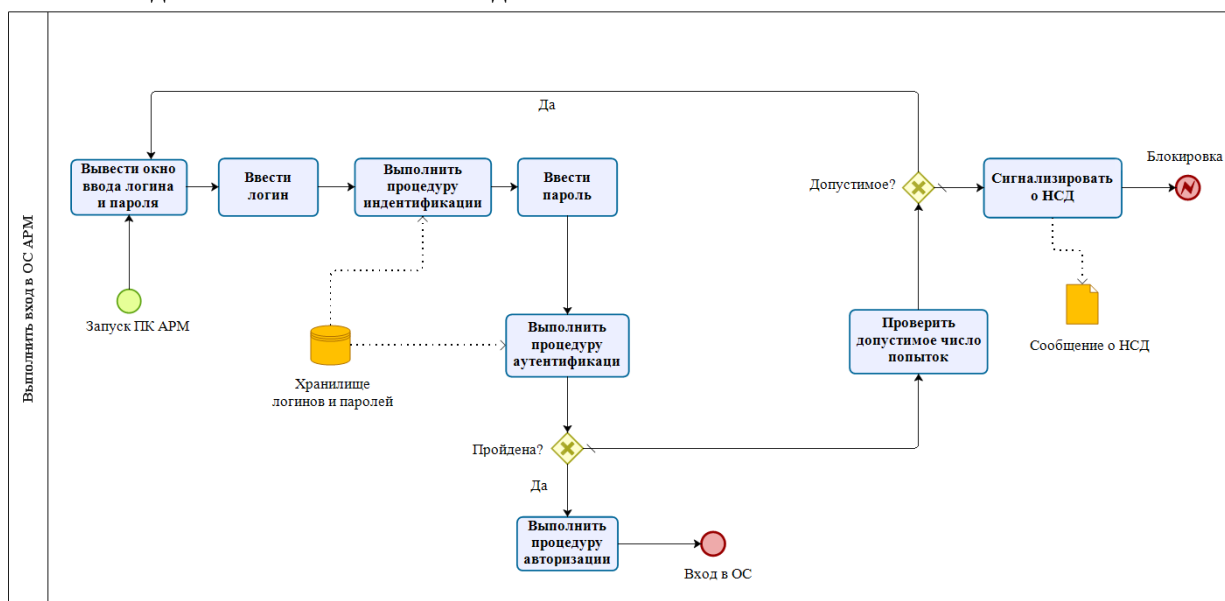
Выполнить вход в ОС АРМ

Да

Вывести окно ввода логина и пароля

Ввести логин

Выполнить процедуру индентификации

Ввести пароль

Допустимое?

Сигнализировать о НСД

Блокировка

Запуск ПК АРМ

Хранилище логинов и паролей

Выполнить процедуру аутентификаци

Проверить допустимое число попыток

Сообщение о НСД

Пройдена?

Да

Выполнить процедуру авторизации

Вход в ОС